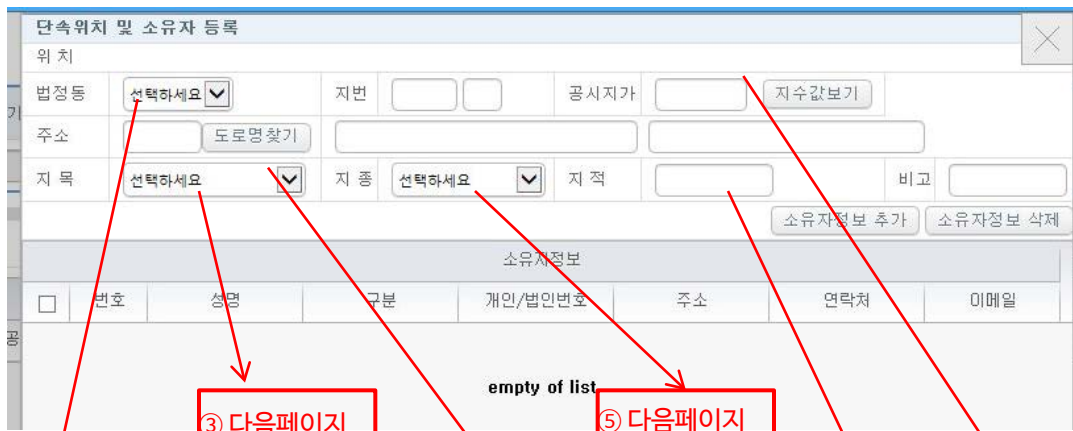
단속위치 및 소유자 등록

위 치

법정동 선택하세요 지번 공시지가 지수값보기

주소 도로명찾기

지 목 선택하세요 지 종 선택하세요 지 적 비고

소유자정보 추가 소유자정보 삭제

소유자정보

| | 번호 | 성명 | 구분 | 개인/법인번호 | 주소 | 연락처 | 이메일 |
|---|---|---|---|---|---|---|---|

empty of list

③ 다음페이지

⑤ 다음페이지